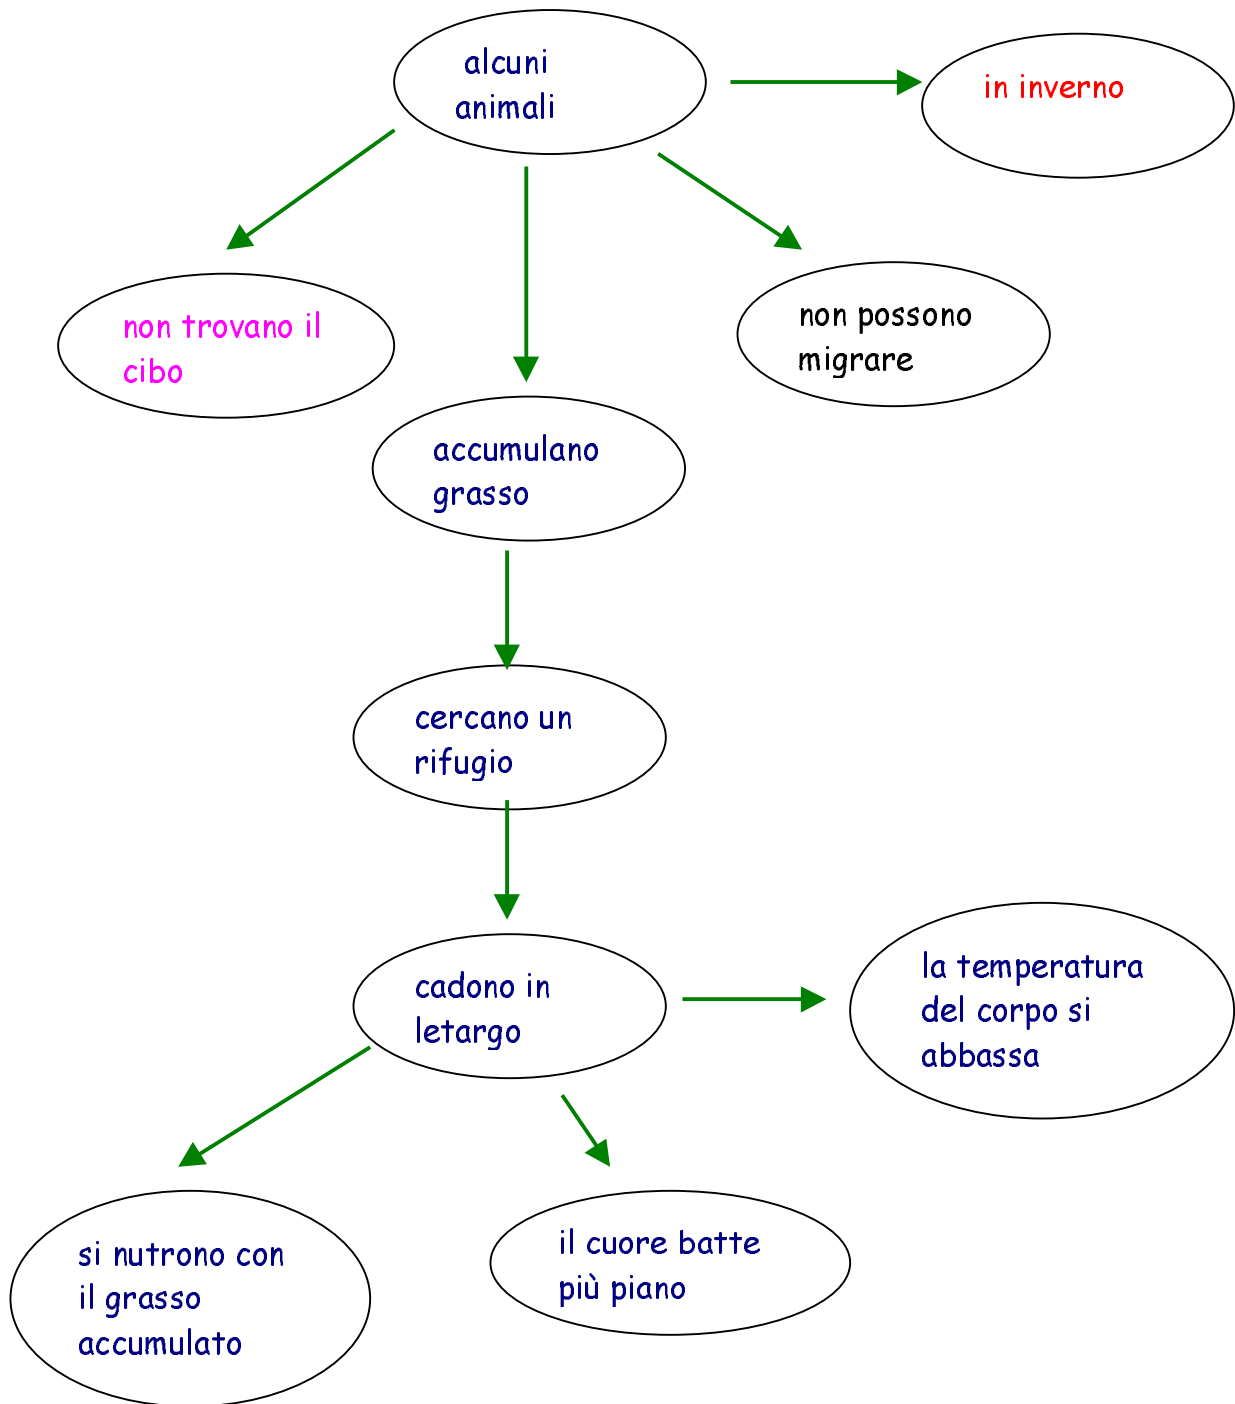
alcuni animali

in inverno

non trovano il cibo

accumulano grasso

non possono migrare

cercano un rifugio

cadono in letargo

la temperatura del corpo si abbassa

si nutrono con il grasso accumulato

il cuore batte più piano